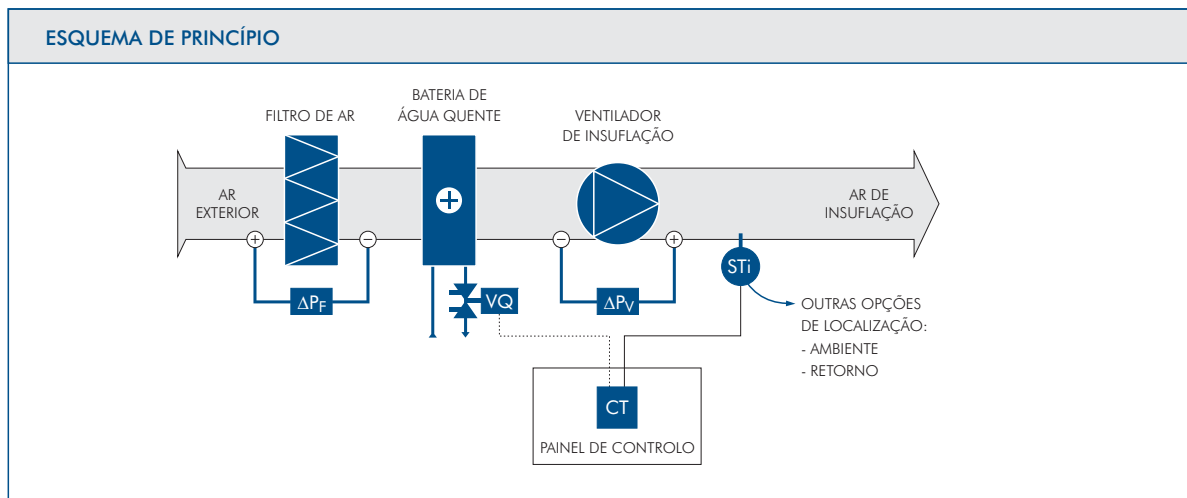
ESQUEMA DE PRINCÍPIO

FILTRO DE AR

BATERIA DE ÁGUA QUENTE

VENTILADOR DE INSUFLAÇÃO

AR EXTERIOR

AR DE INSUFLAÇÃO

+ −

− +

$\Delta P_F$

VQ

$\Delta P_V$

STi

OUTRAS OPÇÕES DE LOCALIZAÇÃO:
- AMBIENTE
- RETORNO

CT

PAINEL DE CONTROLO